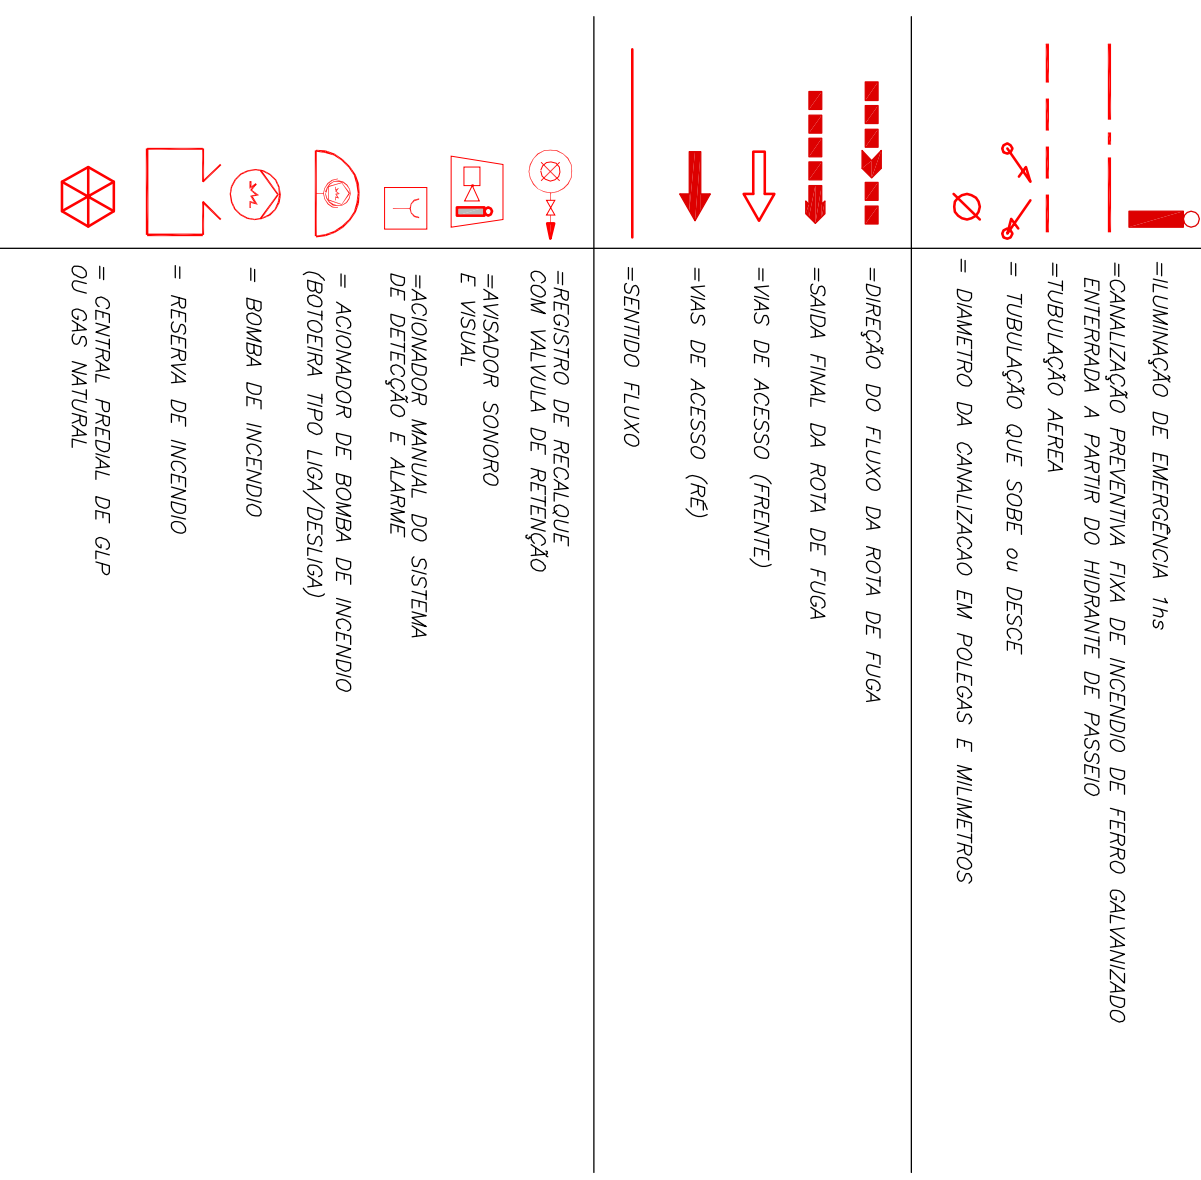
=ILUMINAÇÃO DE EMERGÊNCIA 1hs

=CANALIZAÇÃO PREVENTIVA FIXA DE INCENDIO DE FERRO GALVANIZADO ENTERRADA A PARTIR DO HIDRANTE DE PASSEIO

=TUBULAÇÃO AEREA

= TUBULAÇÃO QUE SOBE ou DESCE

= DIAMETRO DA CANALIZACAO EM POLEGAS E MILIMETROS

=DIREÇÃO DO FLUXO DA ROTA DE FUGA

=SAIDA FINAL DA ROTA DE FUGA

=VIAS DE ACESSO (FRENTE)

=VIAS DE ACESSO (RÉ)

=SENTIDO FLUXO

=REGISTRO DE RECALQUE COM VALVULA DE RETENÇÃO

=AVISADOR SONORO E VISUAL

=ACIONADOR MANUAL DO SISTEMA DE DETECÇÃO E ALARME

= ACIONADOR DE BOMBA DE INCENDIO (BOTOEIRA TIPO LIGA/DESLIGA)

= BOMBA DE INCENDIO

= RESERVA DE INCENDIO

= CENTRAL PREDIAL DE GLP OU GAS NATURAL